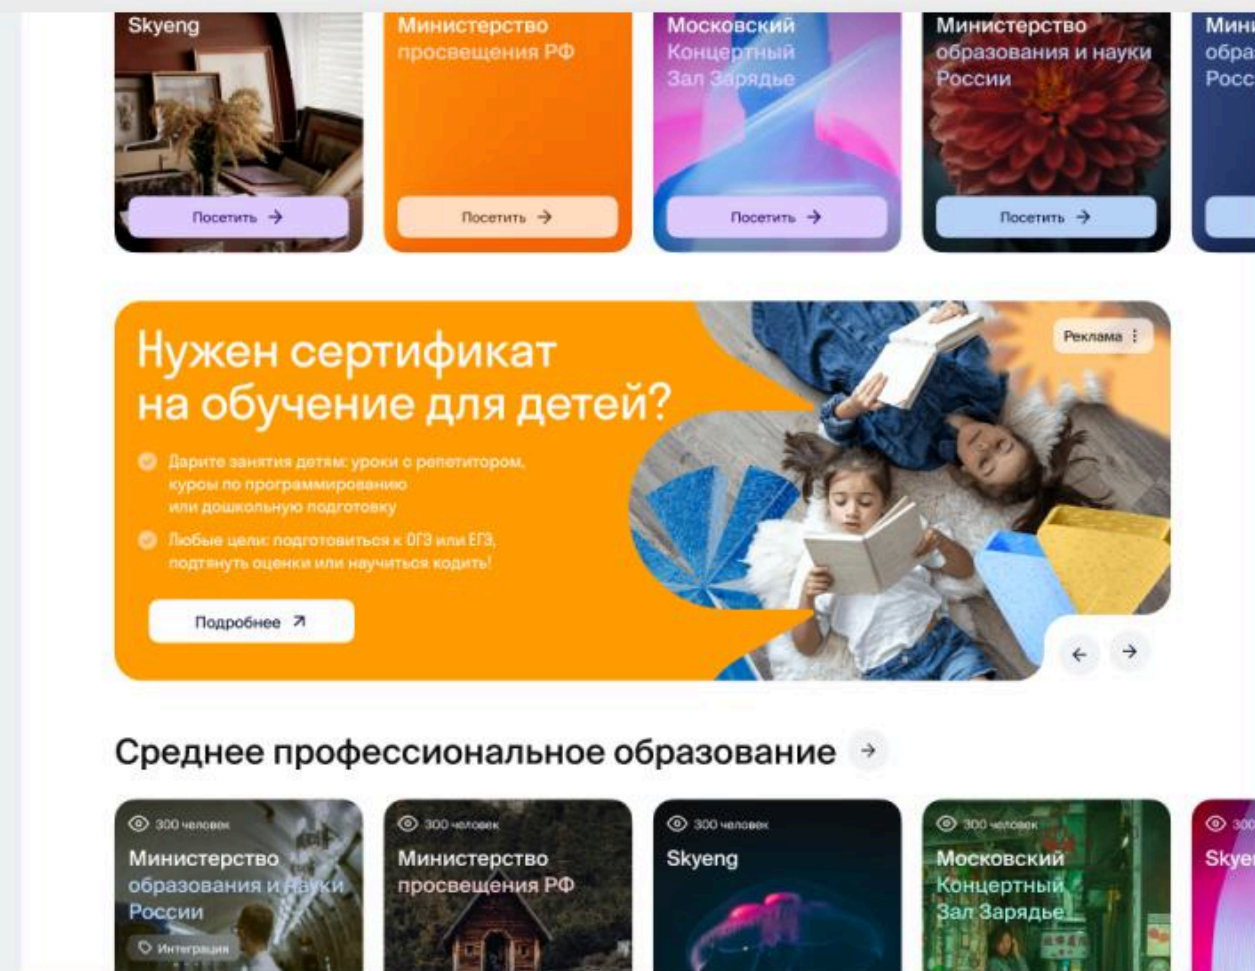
Skyeng

Посетить

Министерство просвещения РФ

Посетить

Московский Концертный Зал Зарядье

Посетить

Министерство образования и науки России

Посетить

Мин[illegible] обра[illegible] Росс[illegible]

Нужен сертификат на обучение для детей?

Реклама

Дарите занятия детям: уроки с репетитором, курсы по программированию или дошкольную подготовку

Любые цели: подготовиться к ОГЭ или ЕГЭ, подтянуть оценки или научиться кодить!

Подробнее

Среднее профессиональное образование

300 человек
Министерство образования и науки России
Интеграция

300 человек
Министерство просвещения РФ

300 человек
Skyeng

300 человек
Московский Концертный Зал Зарядье

300 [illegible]
Skye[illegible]